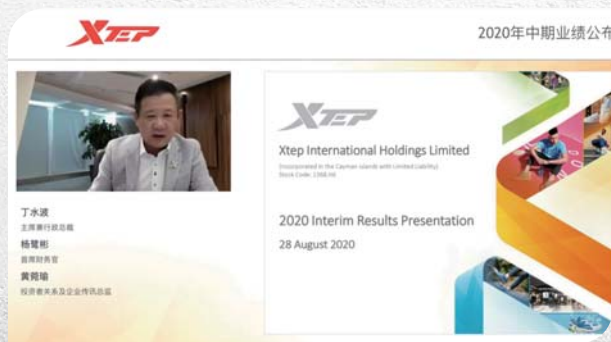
XTEP

2020年中期业绩公布

丁水波
主席兼行政总裁
杨鹭彬
首席财务官
黄筱瑜
投资者关系及企业传讯总监

XTEP

Xtep International Holdings Limited
(Incorporated in the Cayman Islands with limited liability)
Stock Code: 1368.HK

2020 Interim Results Presentation
28 August 2020